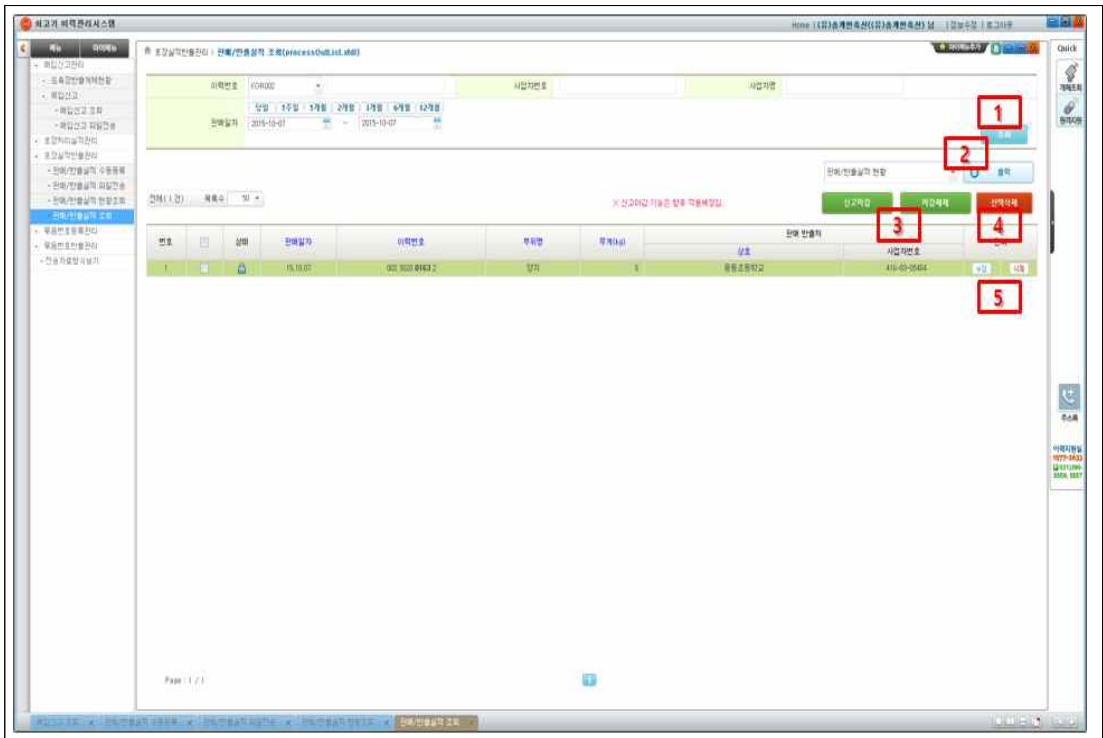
쇠고기 이력관리시스템

Home | (유)송계현축산(유)송계현축산 님 | 정보수정 | 로그아웃

메뉴 마이메뉴

- 매입신고관리
- 도축장반출계획현황
- 매입신고
- 매입신고 조회
- 매입신고 파일전송
- 포장처리실적관리
- 포장실적반출관리
- 판매/반출실적 수동등록
- 판매/반출실적 파일전송
- 판매/반출실적 현황조회
- 판매/반출실적 조회
- 묶음번호등록관리
- 묶음번호반출관리
- 전송자료양식받기

포장실적반출관리 > 판매/반출실적 조회(processOutList.xhtml)

마이메뉴추가

이력번호 | FOR002 | 사업자번호 | | 사업자명 |

당일 | 1주일 | 1개월 | 2개월 | 3개월 | 6개월 | 12개월

판매일자 | 2015-10-07 ~ 2015-10-07

1

조회

2

판매/반출실적 현황 출력

전체 ( 1 건) 목록수 10

※ 신고마감 기능은 향후 적용예정임.

신고마감 마감해제 선택삭제

3 4

| 번호 | | 상태 | 판매일자 | 이력번호 | 부위명 | 무게(kg) | 판매 반출처 상호 | 사업자번호 | 관리 |
|---|---|---|---|---|---|---|---|---|---|
| 1 | | | 15.10.07 | 002 0020 8063 2 | 양지 | 5 | 동동초등학교 | 416-83-05484 | 수정 삭제 |

5

Page : 1 / 1

Quick

주소록

판매/반출실적 조회